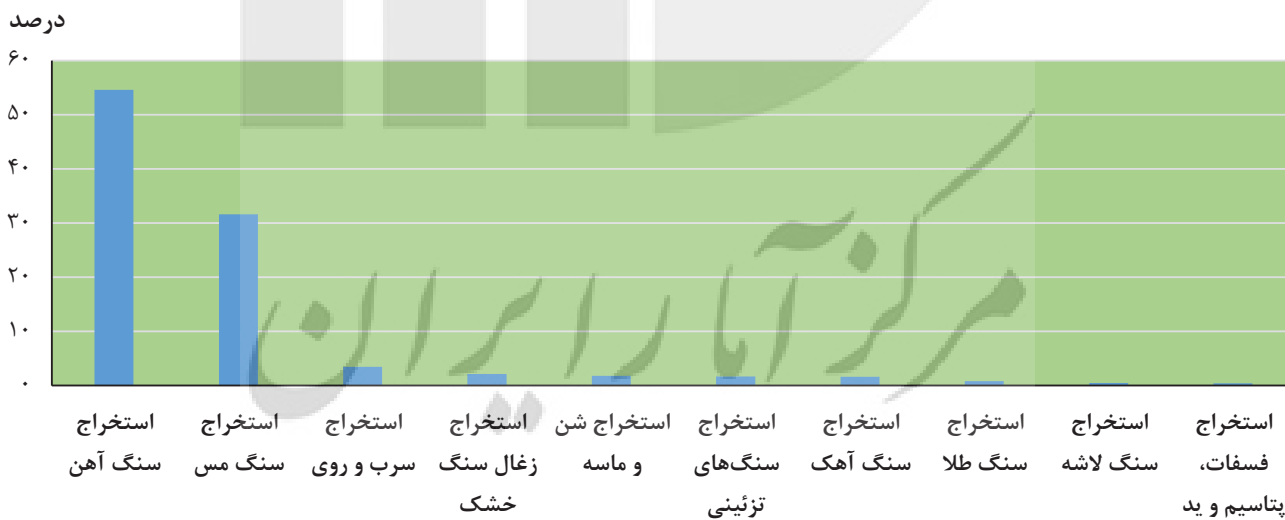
درصد

۶۰
۵۰
۴۰
۳۰
۲۰
۱۰
۰

استخراج سنگ آهن

استخراج سنگ مس

استخراج سرب و روی

استخراج زغال سنگ خشک

استخراج شن و ماسه

استخراج سنگ‌های تزئینی

استخراج سنگ آهک

استخراج سنگ طلا

استخراج سنگ لاشه

استخراج فسفات، پتاسیم و ید

مرکز آمار ایران